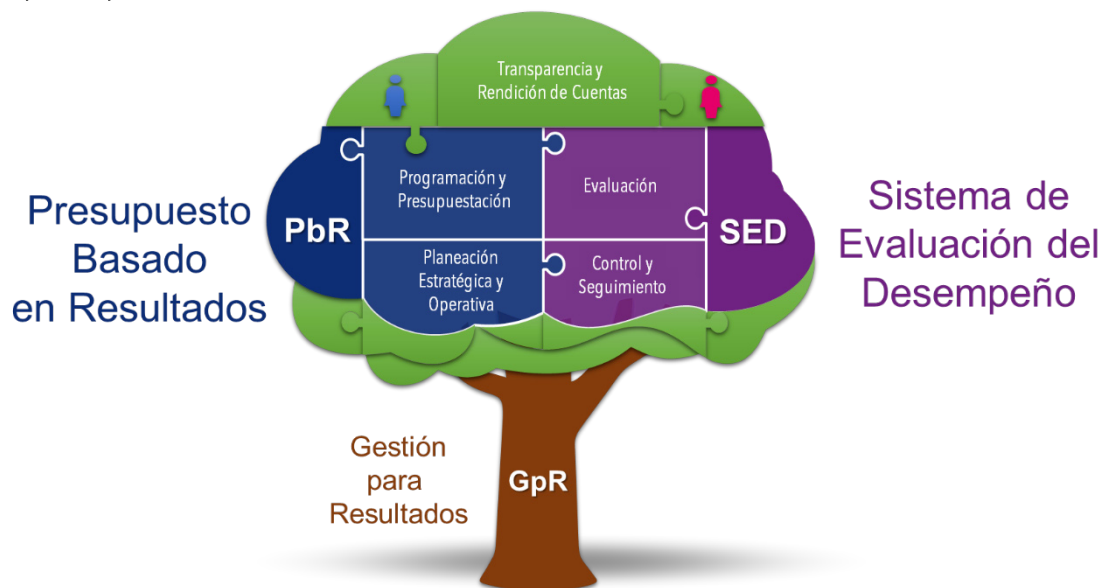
Transparencia y Rendición de Cuentas

Presupuesto Basado en Resultados

PbR

Programación y Presupuestación

Evaluación

SED

Sistema de Evaluación del Desempeño

Planeación Estratégica y Operativa

Control y Seguimiento

Gestión para Resultados

GpR